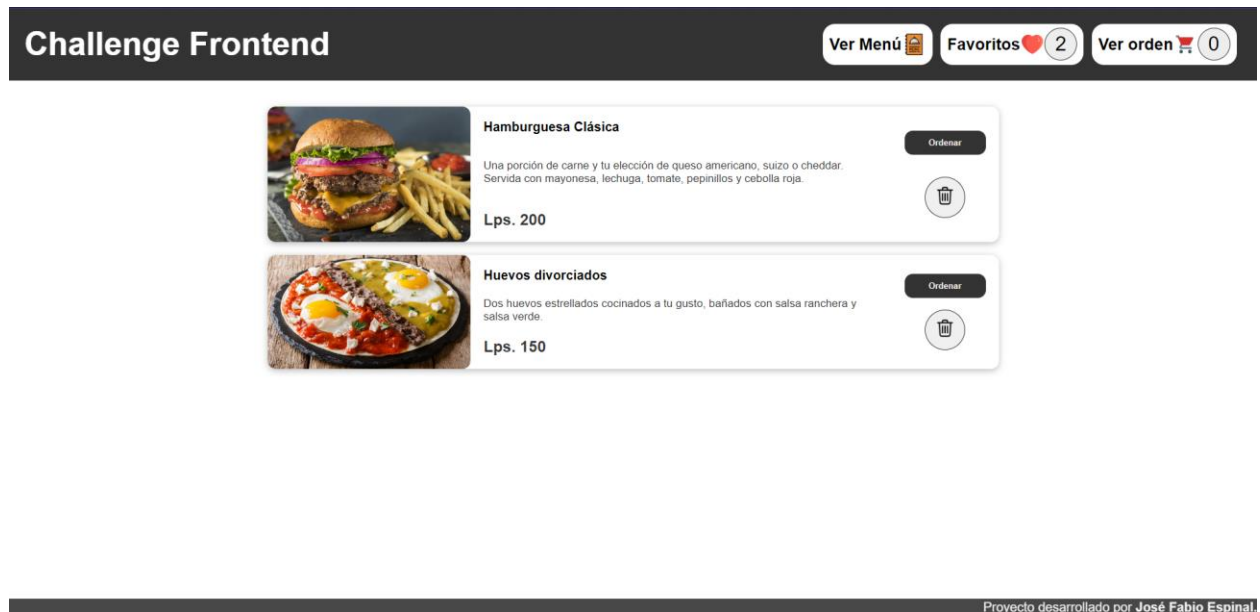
Challenge Frontend

Ver Menú

Favoritos 2

Ver orden 0

Hamburguesa Clásica

Una porción de carne y tu elección de queso americano, suizo o cheddar. Servida con mayonesa, lechuga, tomate, pepinillos y cebolla roja.

Lps. 200

Ordenar

Huevos divorciados

Dos huevos estrellados cocinados a tu gusto, bañados con salsa ranchera y salsa verde.

Lps. 150

Ordenar

Proyecto desarrollado por José Fabio Espinal